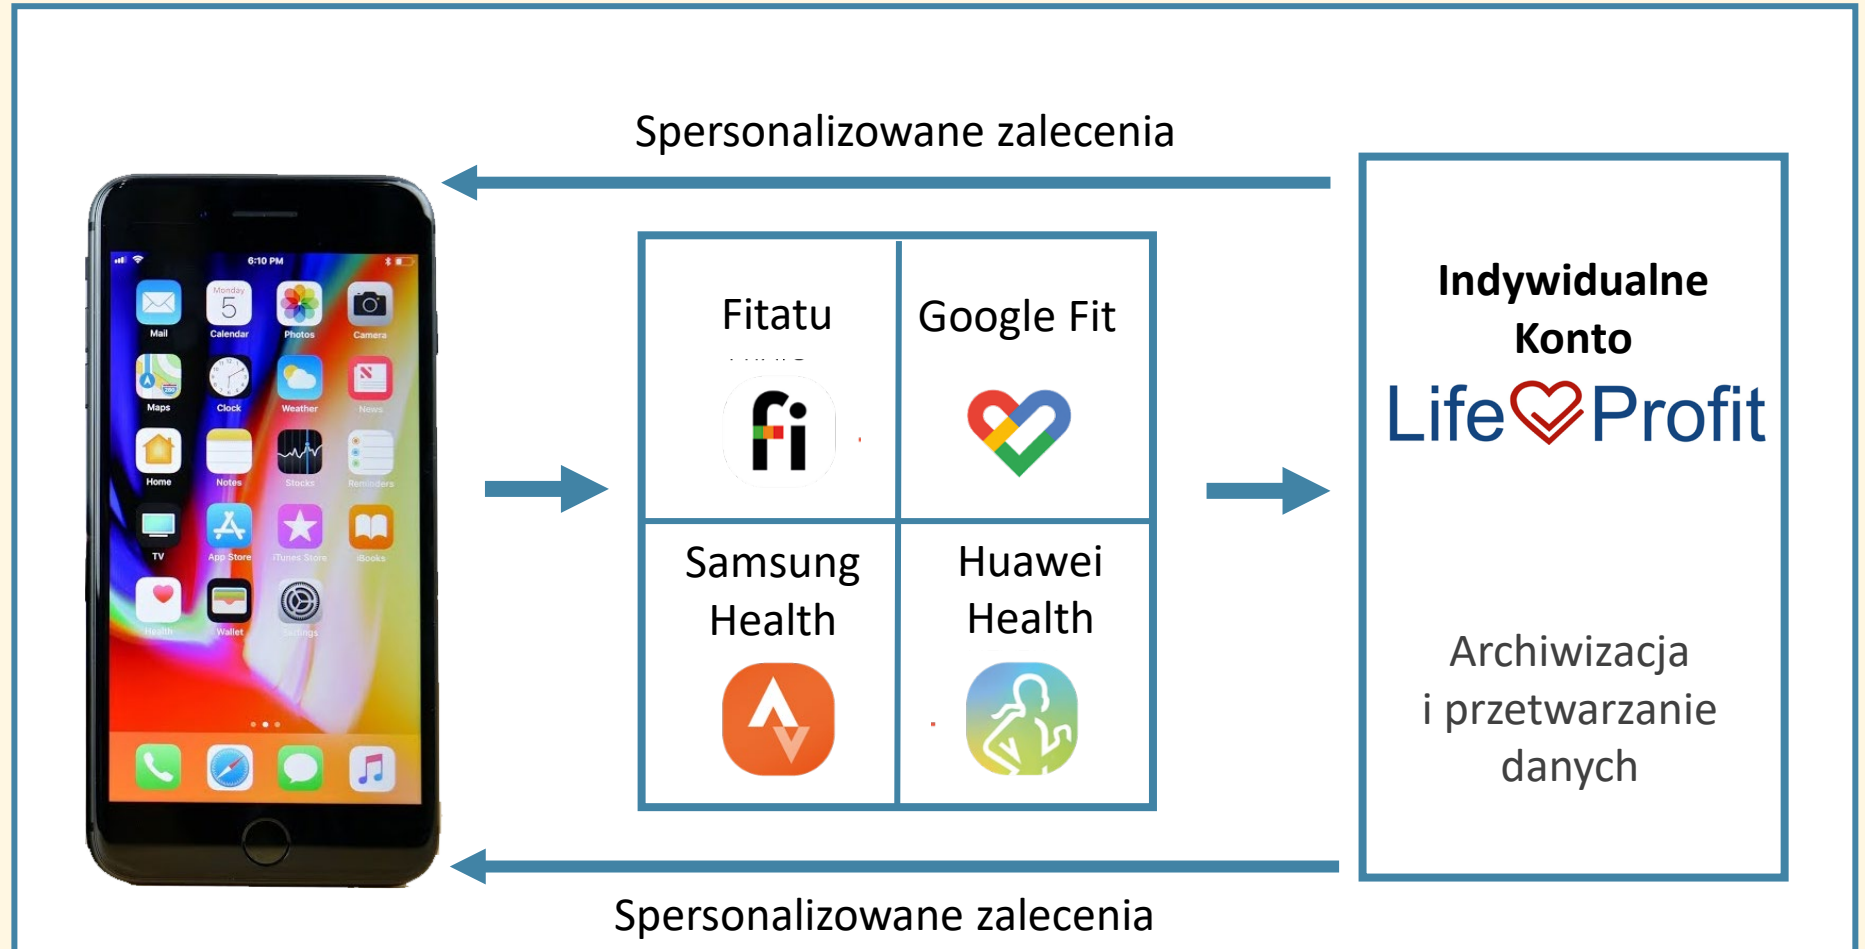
Spersonalizowane zalecenia

6:10 PM

Mail
Monday
5
Calendar
Photos
Camera
Maps
Clock
Weather
News
Home
Notes
Stocks
Reminders
TV
App Store
iTunes Store
iBooks
Health
Wallet
Settings

Fitatu

fi

Google Fit

Samsung Health

Huawei Health

Indywidualne Konto

Life Profit

Archiwizacja i przetwarzanie danych

Spersonalizowane zalecenia